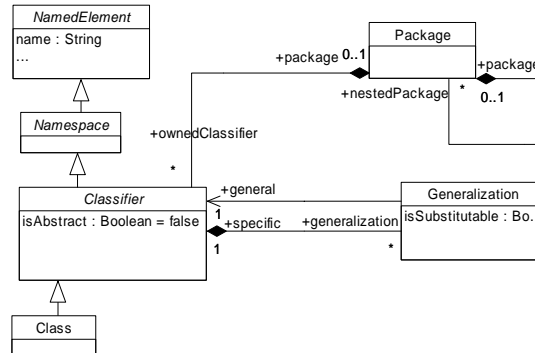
NamedElement
name : String
...

Package

+package 0..1

+package

+nestedPackage *

0..1

Namespace

+ownedClassifier

*

Classifier
isAbstract : Boolean = false

+general

1

+specific

1

+generalization

*

Generalization
isSubstitutable : Bo

Class